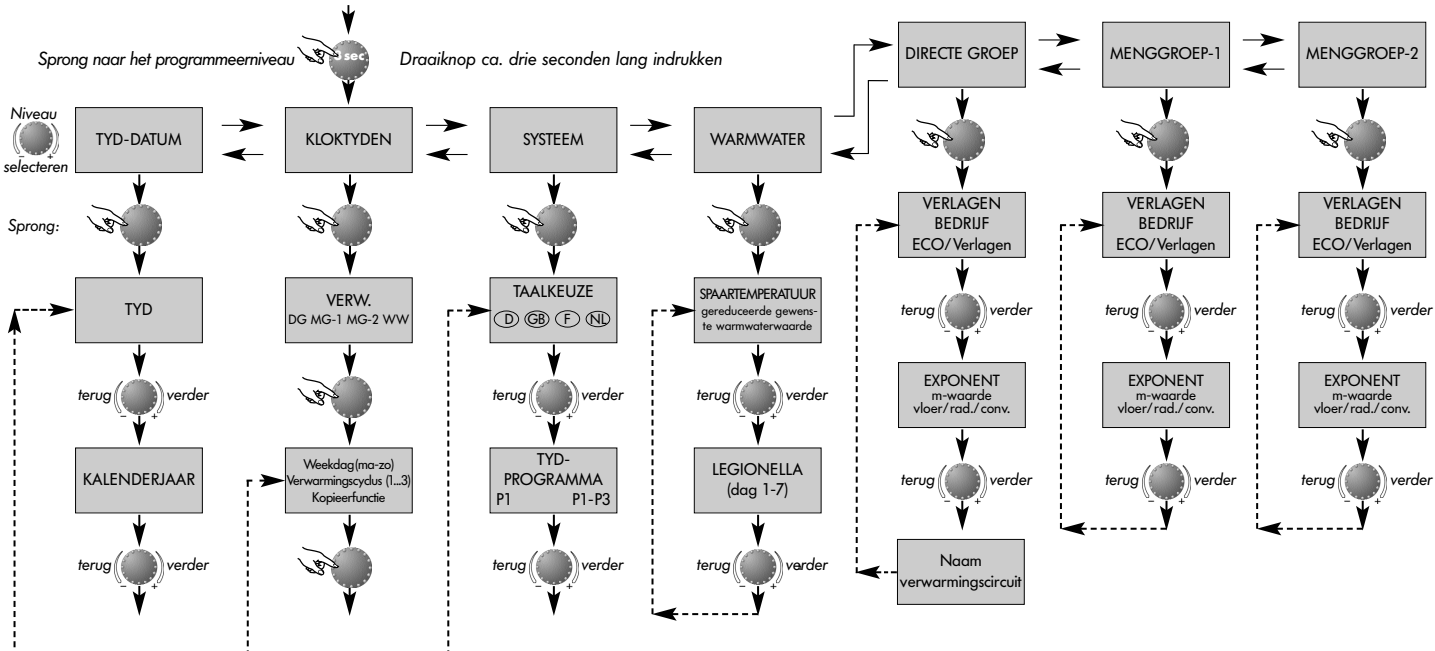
Sprong naar het programmeerniveau sec Draaiknop ca. drie seconden lang indrukken

DIRECTE GROEP

MENGGROEP-1

MENGGROEP-2

Niveau
- +
selecteren

TYD-DATUM

KLOKTYDEN

SYSTEEM

WARMWATER

Sprong:

VERLAGEN BEDRIJF ECO/Verlagen

VERLAGEN BEDRIJF ECO/Verlagen

VERLAGEN BEDRIJF ECO/Verlagen

TYD

VERW. DG MG-1 MG-2 WW

TAALKEUZE
D GB F NL

SPAARTEMPERATUUR gereduceerde gewenste warmwaterwaarde

terug - + verder

terug - + verder

terug - + verder

terug - + verder

terug - + verder

terug - + verder

EXPONENT m-waarde vloer/rad./conv.

EXPONENT m-waarde vloer/rad./conv.

EXPONENT m-waarde vloer/rad./conv.

KALENDERJAAR

Weekdag(ma-zo) Verwarmingscyclus (1...3) Kopieerfunctie

TYD-PROGRAMMA
P1 P1-P3

LEGIONELLA (dag 1-7)

terug - + verder

terug - + verder

terug - + verder

terug - + verder

terug - + verder

terug - + verder

terug - + verder

Naam verwarmingscircuit